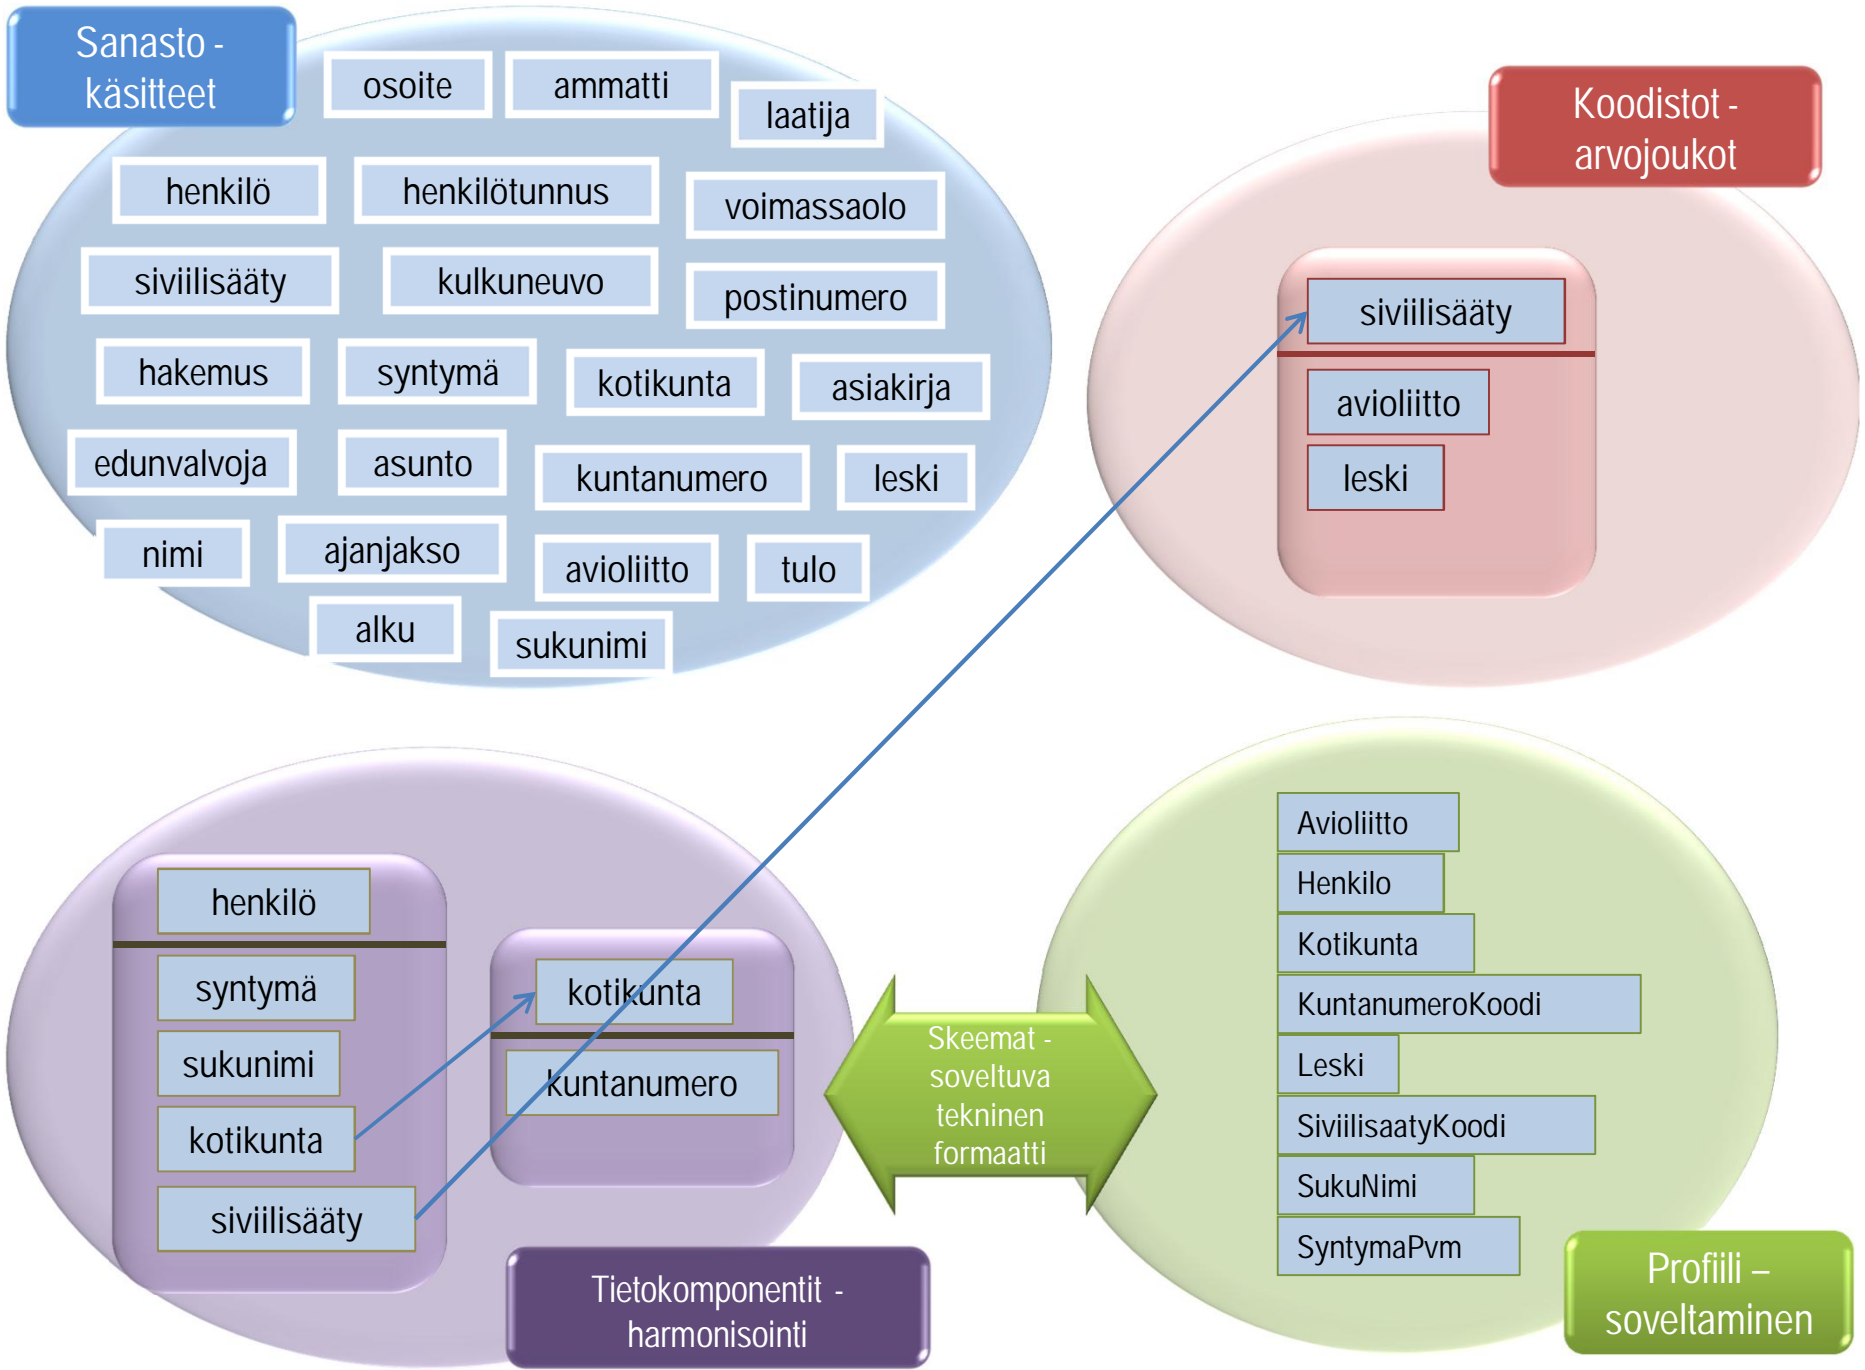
Sanasto - käsitteet

osoite
ammatti
laatija
henkilö
henkilötunnus
voimassaolo
siviilisääty
kulkuneuvo
postinumero
hakemus
syntymä
kotikunta
asiakirja
edunvalvoja
asunto
kuntanumero
leski
nimi
ajanjakso
avioliitto
tulo
alku
sukunimi

Koodistot - arvojoukot

siviilisääty
avioliitto
leski

henkilö
syntymä
sukunimi
kotikunta
siviilisääty

kotikunta
kuntanumero

Skeemat - soveltuva tekninen formaatti

Tietokomponentit - harmonisointi

Avioliitto
Henkilo
Kotikunta
KuntanumeroKoodi
Leski
SiviilisaatyKoodi
SukuNimi
SyntymaPvm

Profiili – soveltaminen